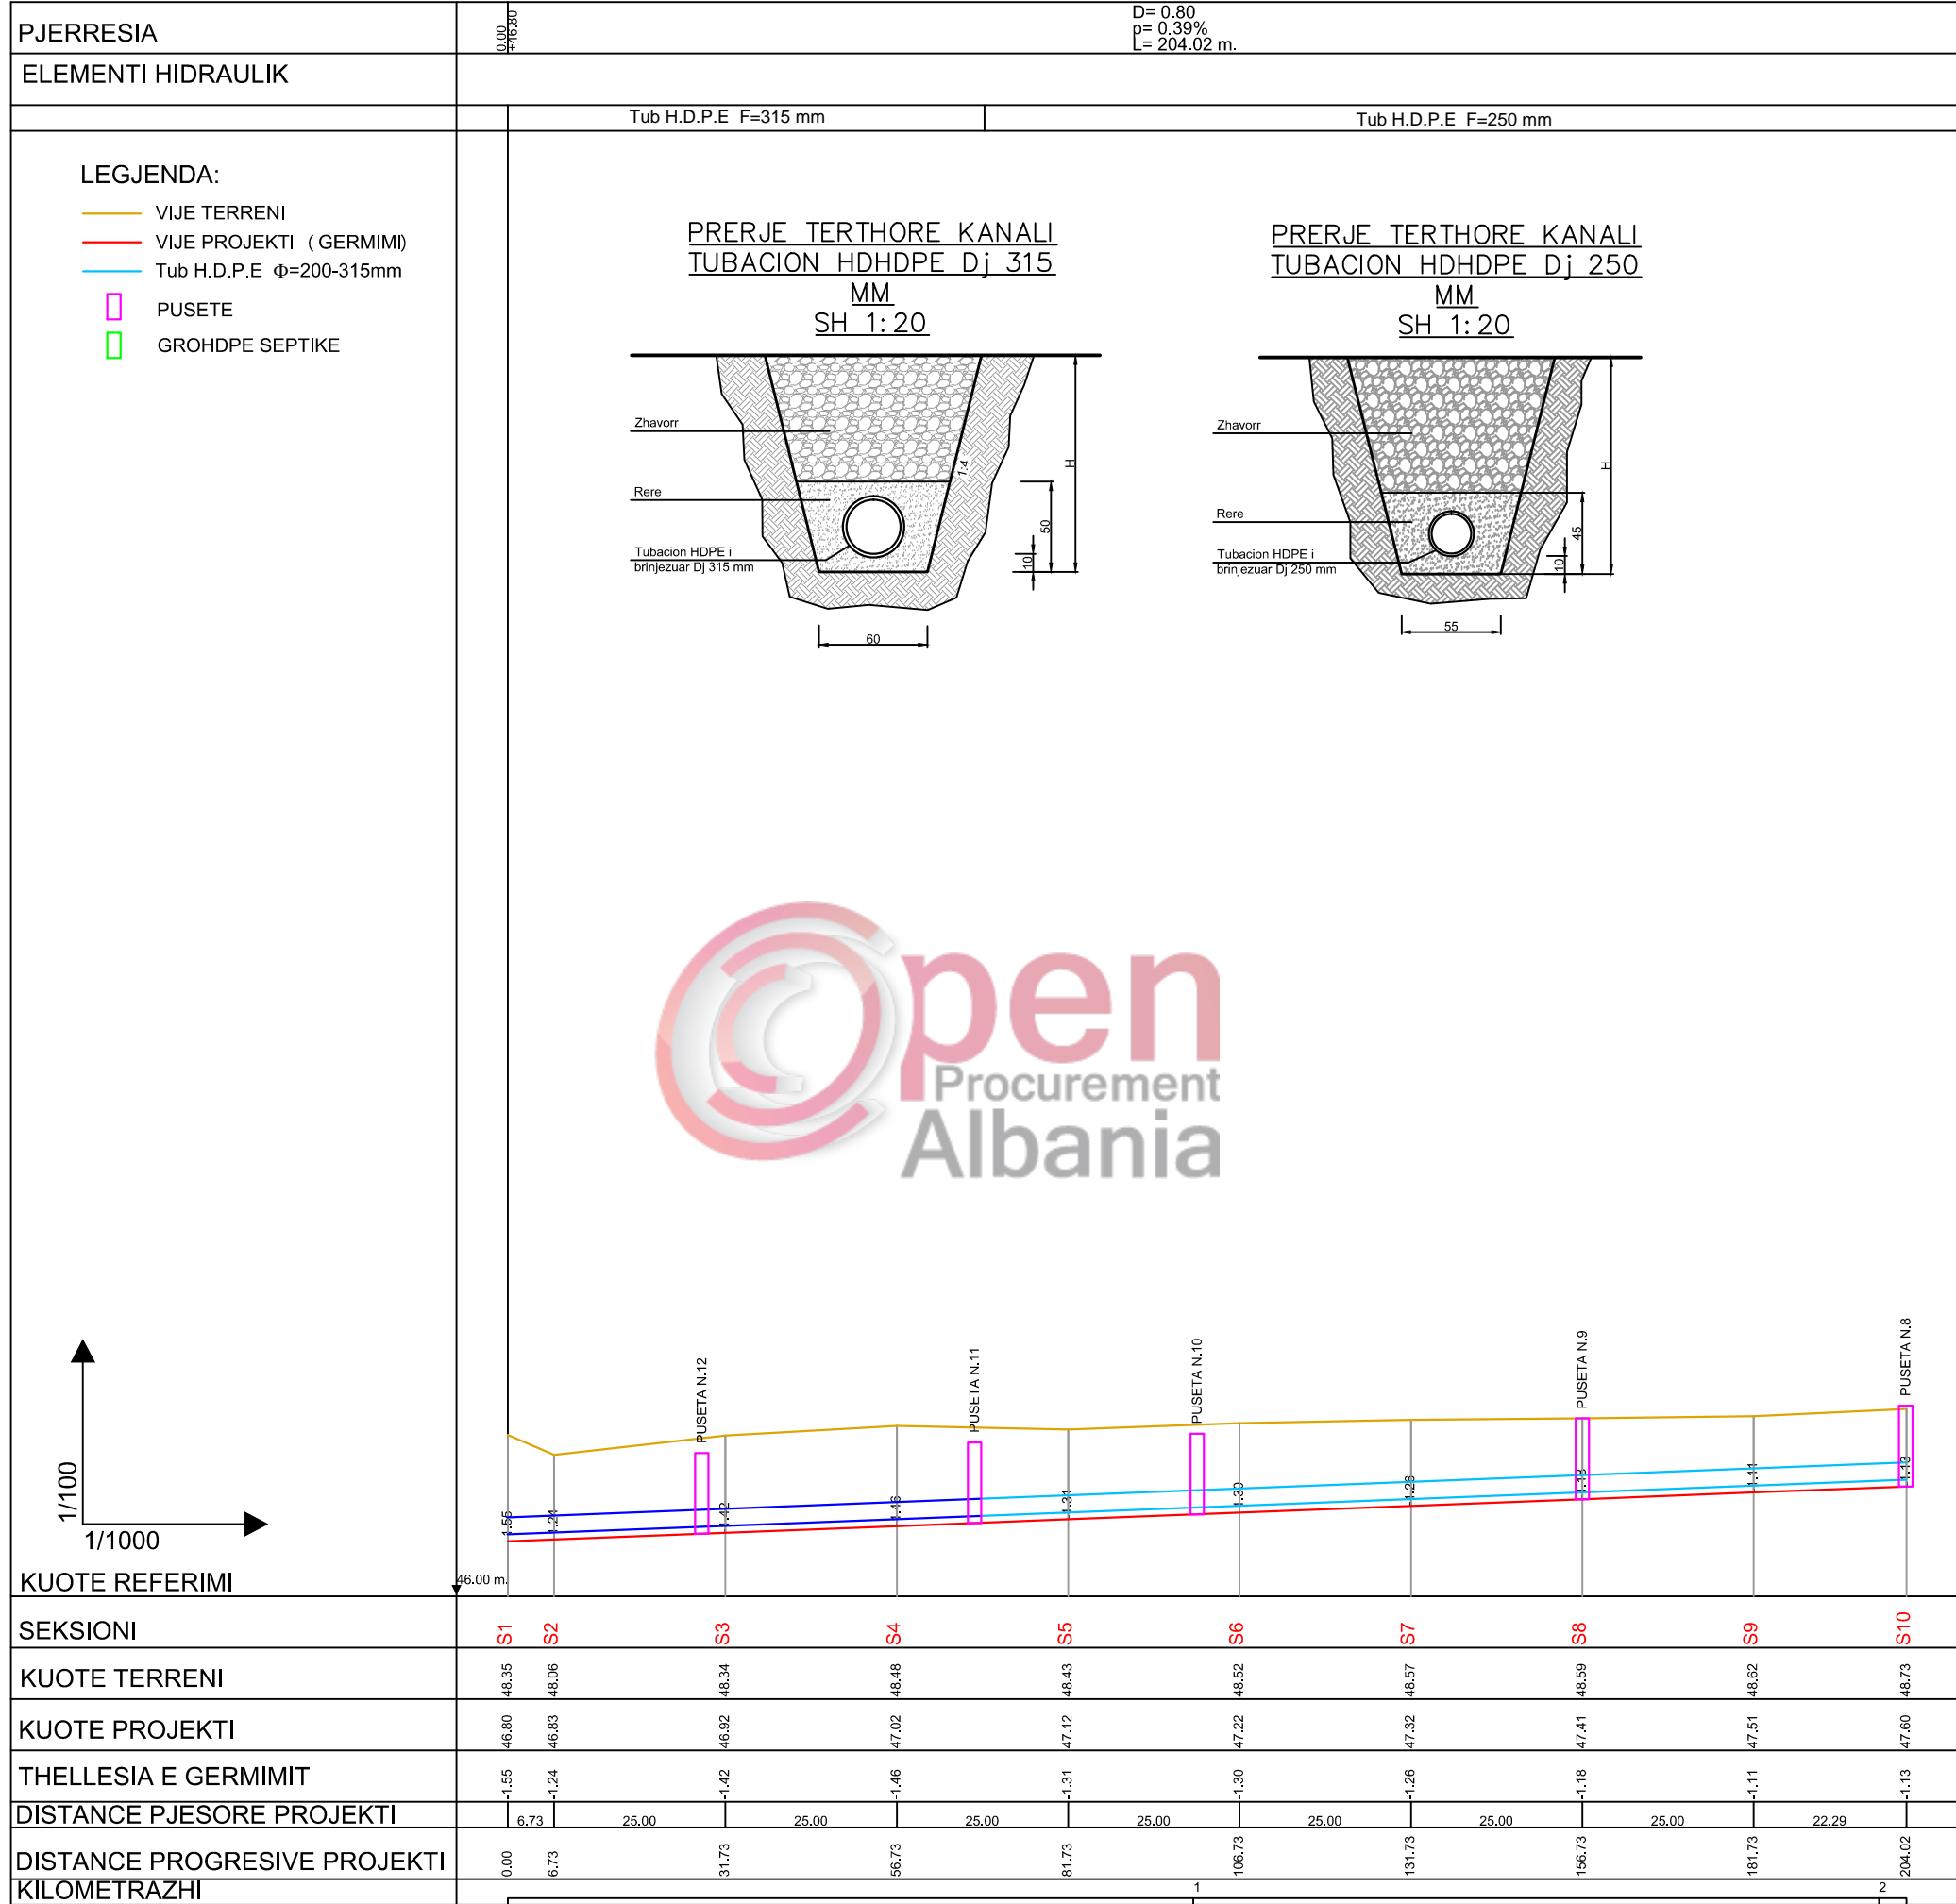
PJERRESIA
0.00
+46.80
D= 0.80
p= 0.39%
L= 204.02 m.
ELEMENTI HIDRAULIK
Tub H.D.P.E F=315 mm
Tub H.D.P.E F=250 mm

LEGJENDA:
VIJE TERRENI
VIJE PROJEKTI (GERMIMI)
Tub H.D.P.E Φ=200-315mm
PUSETE
GROHDPE SEPTIKE

PRERJE TERTHORE KANALI TUBACION HDHDPE Dj 315 MM
SH 1:20
Zhavorr
Rere
Tubacion HDPE i brinjezuar Dj 315 mm
1:4
H
50
10
60

PRERJE TERTHORE KANALI TUBACION HDHDPE Dj 250 MM
SH 1:20
Zhavorr
Rere
Tubacion HDPE i brinjezuar Dj 250 mm
H
45
10
55

Open Procurement Albania

PUSETA N.12
PUSETA N.11
PUSETA N.10
PUSETA N.9
PUSETA N.8
-1.55
-1.24
-1.42
-1.46
-1.31
-1.30
-1.26
-1.18
-1.11
-1.13

1/100
1/1000
KUOTE REFERIMI
46.00 m.

| SEKSIONI | S1 | S2 | S3 | S4 | S5 | S6 | S7 | S8 | S9 | S10 |
|---|---|---|---|---|---|---|---|---|---|---|
| KUOTE TERRENI | 48.35 | 48.06 | 48.34 | 48.48 | 48.43 | 48.52 | 48.57 | 48.59 | 48.62 | 48.73 |
| KUOTE PROJEKTI | 46.80 | 46.83 | 46.92 | 47.02 | 47.12 | 47.22 | 47.32 | 47.41 | 47.51 | 47.60 |
| THELLESIA E GERMIMIT | -1.55 | -1.24 | -1.42 | -1.46 | -1.31 | -1.30 | -1.26 | -1.18 | -1.11 | -1.13 |
| DISTANCE PJESORE PROJEKTI | 6.73 | 25.00 | 25.00 | 25.00 | 25.00 | 25.00 | 25.00 | 25.00 | 22.29 | |
| DISTANCE PROGRESIVE PROJEKTI | 0.00 | 6.73 | 31.73 | 56.73 | 81.73 | 106.73 | 131.73 | 156.73 | 181.73 | 204.02 |
| KILOMETRAZHI | 1 | 2 | | | | | | | | |